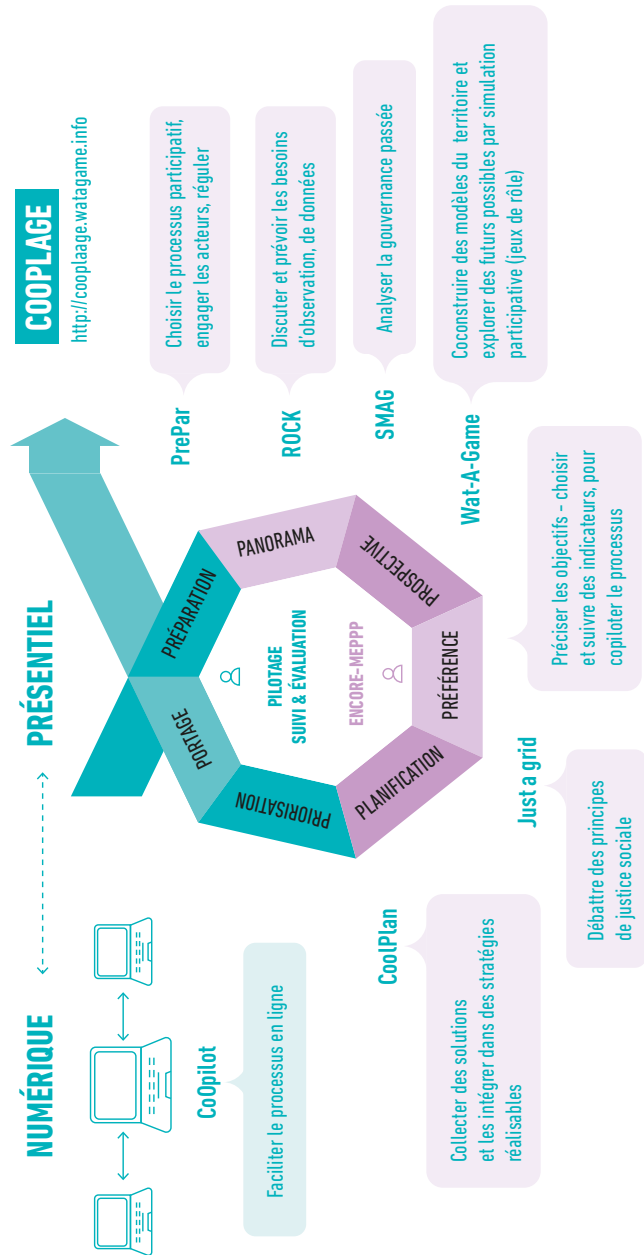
COOPLAGE

http://cooplaage.watagame.info

PrePar
Choisir le processus participatif, engager les acteurs, réguler

ROCK
Discuter et prévoir les besoins d'observation, de données

SMAG
Analyser la gouvernance passée

Wat-A-Game
Coconstruire des modèles du territoire et explorer des futurs possibles par simulation participative (jeux de rôle)

Préciser les objectifs - choisir et suivre des indicateurs, pour copiloter le processus

PRÉSENTIEL

PRÉPARATION
PANORAMA
PROSPECTIVE
PRÉFÉRENCE
PLANIFICATION
PRIORISATION
PORTAGE

PILOTAGE
SUIVI & ÉVALUATION
ENCORE-MEPPP

Just a grid
Débattre des principes de justice sociale

CoolPlan
Collecter des solutions et les intégrer dans des stratégies réalisables

NUMÉRIQUE

CoOpilot
Faciliter le processus en ligne